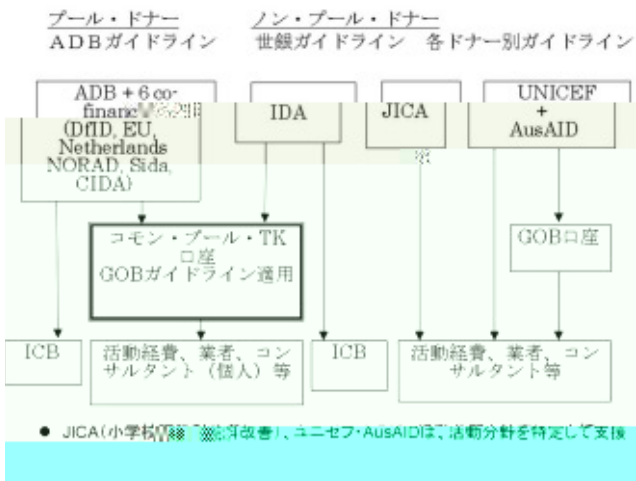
プール・ドナー
ADBガイドライン

ノン・プール・ドナー
世銀ガイドライン 各ドナー別ガイドライン

ADB + 6 co-financi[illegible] (DfID, EU, Netherlands NORAD, Sida, CIDA)

IDA

JICA

UNICEF + AusAID

※

コモン・プール・TK口座
GOBガイドライン適用

GOB口座

ICB

活動経費、業者、コンサルタント（個人）等

ICB

活動経費、業者、コンサルタント等

● JICA（小学校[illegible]改善）、ユニセフ・AusAIDは、活動分野を特定して支援